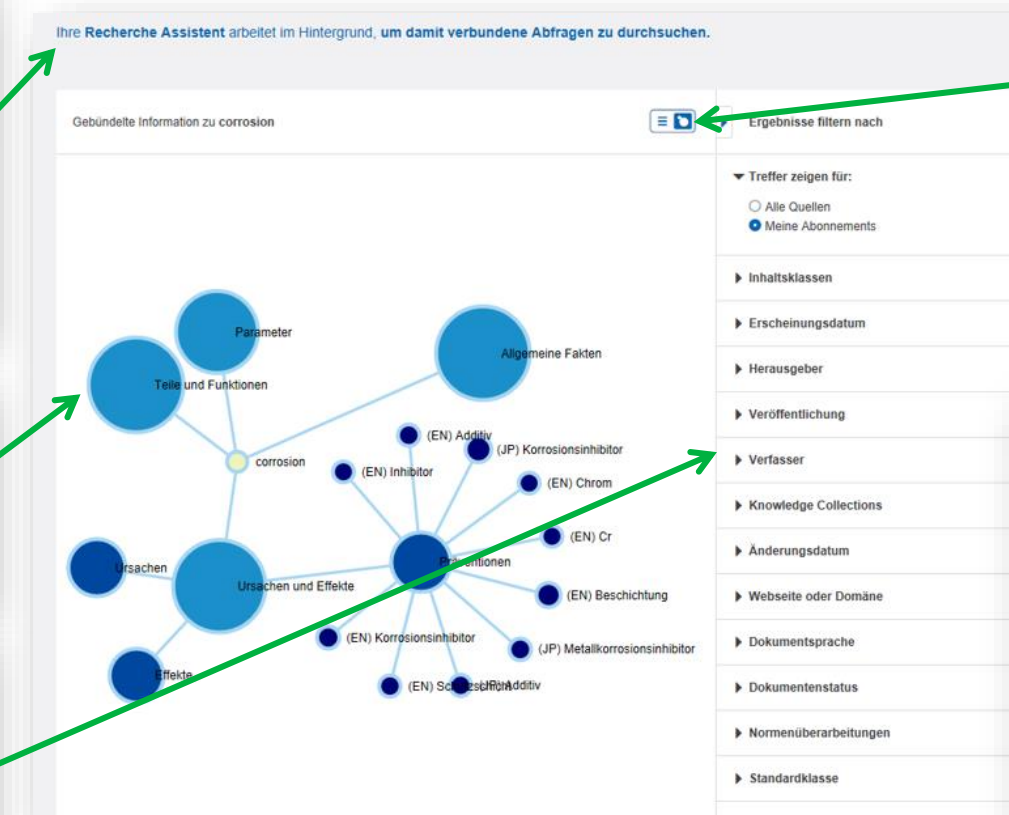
Ihre Recherche Assistent arbeitet im Hintergrund, um damit verbundene Abfragen zu durchsuchen.

Gebündelte Information zu corrosion

Parameter

Teile und Funktionen

Allgemeine Fakten

corrosion

(EN) Additiv

(JP) Korrosionsinhibitor

(EN) Inhibitor

(EN) Chrom

(EN) Cr

Ursachen

Ursachen und Effekte

Präventionen

(EN) Beschichtung

(EN) Korrosionsinhibitor

(JP) Metallkorrosionsinhibitor

Effekte

(EN) Schutzschicht

(JP) Additiv

Ergebnisse filtern nach

▾ Treffer zeigen für:

Alle Quellen

Meine Abonnements

▸ Inhaltsklassen

▸ Erscheinungsdatum

▸ Herausgeber

▸ Veröffentlichung

▸ Verfasser

▸ Knowledge Collections

▸ Änderungsdatum

▸ Webseite oder Domäne

▸ Dokumentsprache

▸ Dokumentenstatus

▸ Normenüberarbeitungen

▸ Standardklasse